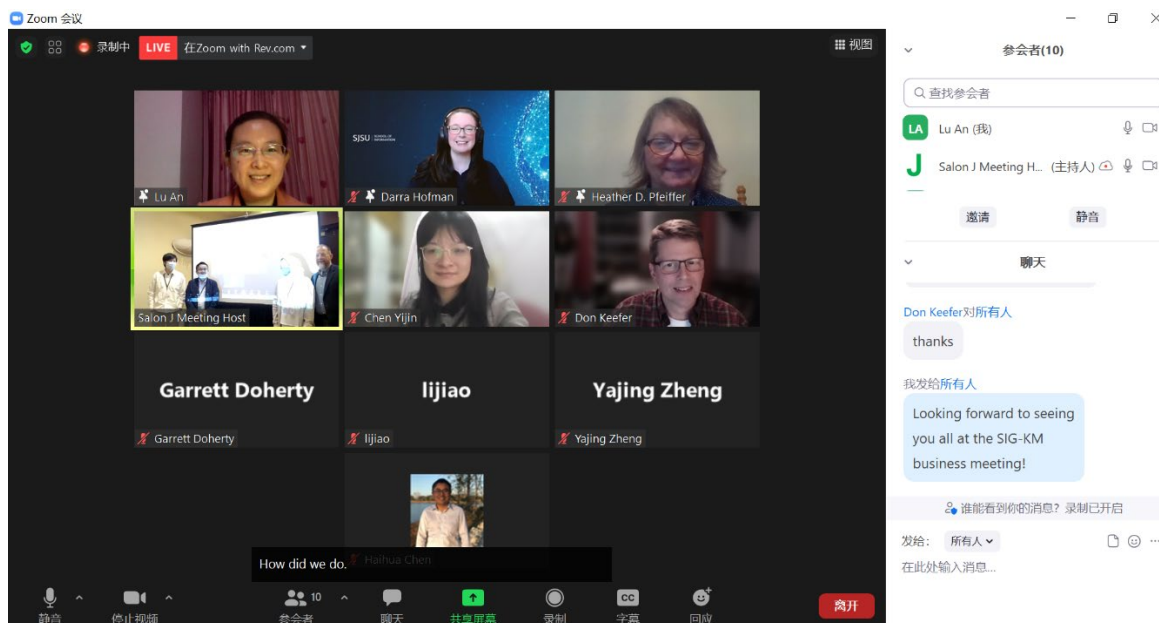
Zoom 会议

录制中 LIVE 在Zoom with Rev.com

视图

Lu An

SJSU

Darra Hofman

Heather D. Pfeiffer

Salon J Meeting Host

Chen Yijin

Don Keefer

Garrett Doherty

Garrett Doherty

lijiao

lijiao

Yajing Zheng

Yajing Zheng

Haihua Chen

How did we do.

静音 停止视频 10 参会者 聊天 共享屏幕 录制 CC 字幕 回应 离开

参会者(10)

查找参会者

LA Lu An (我)

J Salon J Meeting H... (主持人)

邀请 静音

聊天

Don Keefer对所有人

thanks

我发给所有人

Looking forward to seeing you all at the SIG-KM business meeting!

谁能看到你的消息？录制已开启

发给: 所有人

在此处输入消息...